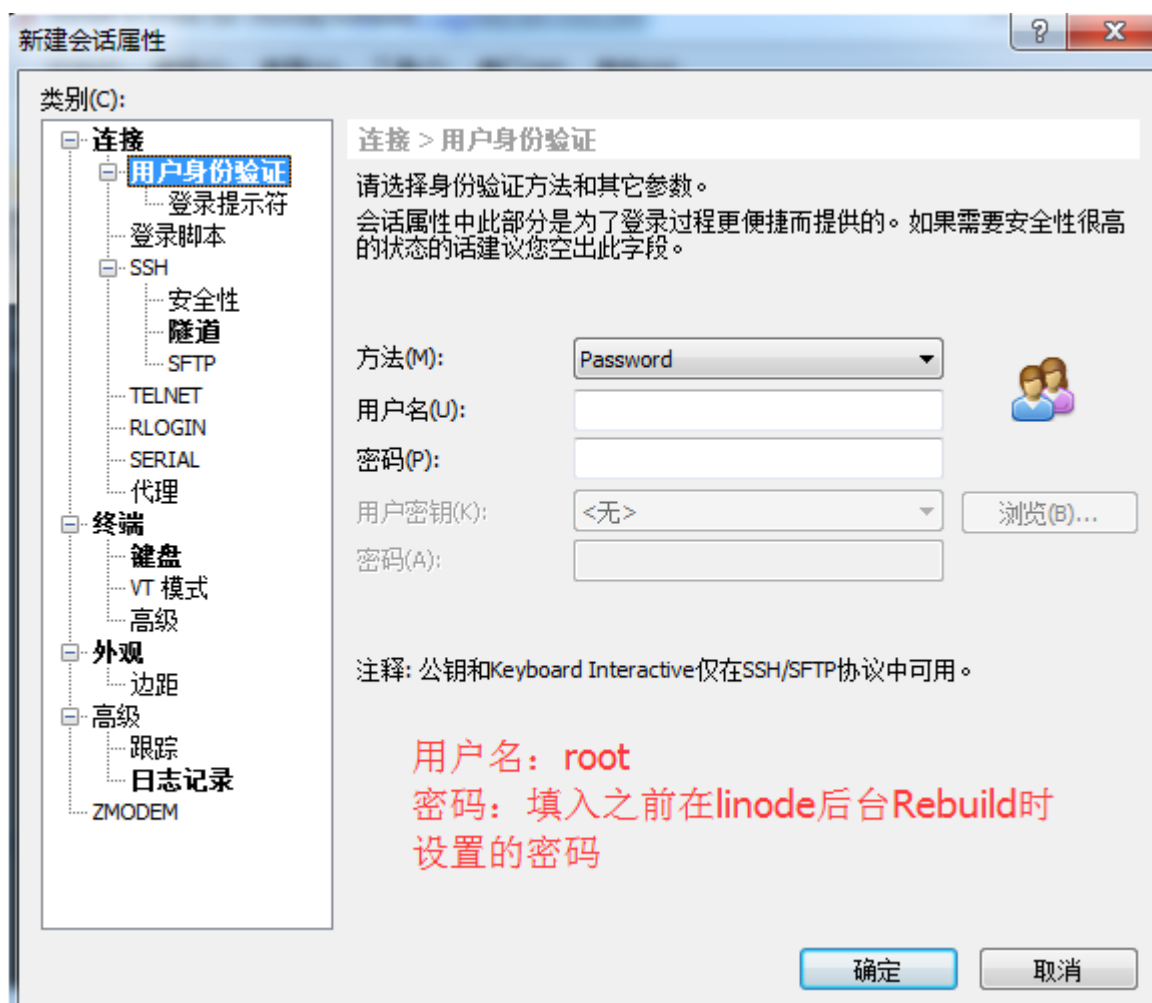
新建会话属性

?
X

类别(C):

连接
用户身份验证
登录提示符
登录脚本
SSH
安全性
隧道
SFTP
TELNET
RLOGIN
SERIAL
代理
终端
键盘
VT 模式
高级
外观
边距
高级
跟踪
日志记录
ZMODEM

连接 > 用户身份验证

请选择身份验证方法和其它参数。
会话属性中此部分是为了登录过程更便捷而提供的。如果需要安全性很高的状态的话建议您空出此字段。

方法(M): Password
用户名(U):
密码(P):
用户密钥(K): <无>
浏览(B)...
密码(A):

注释: 公钥和Keyboard Interactive仅在SSH/SFTP协议中可用。

用户名：root
密码：填入之前在linode后台Rebuild时设置的密码

确定
取消